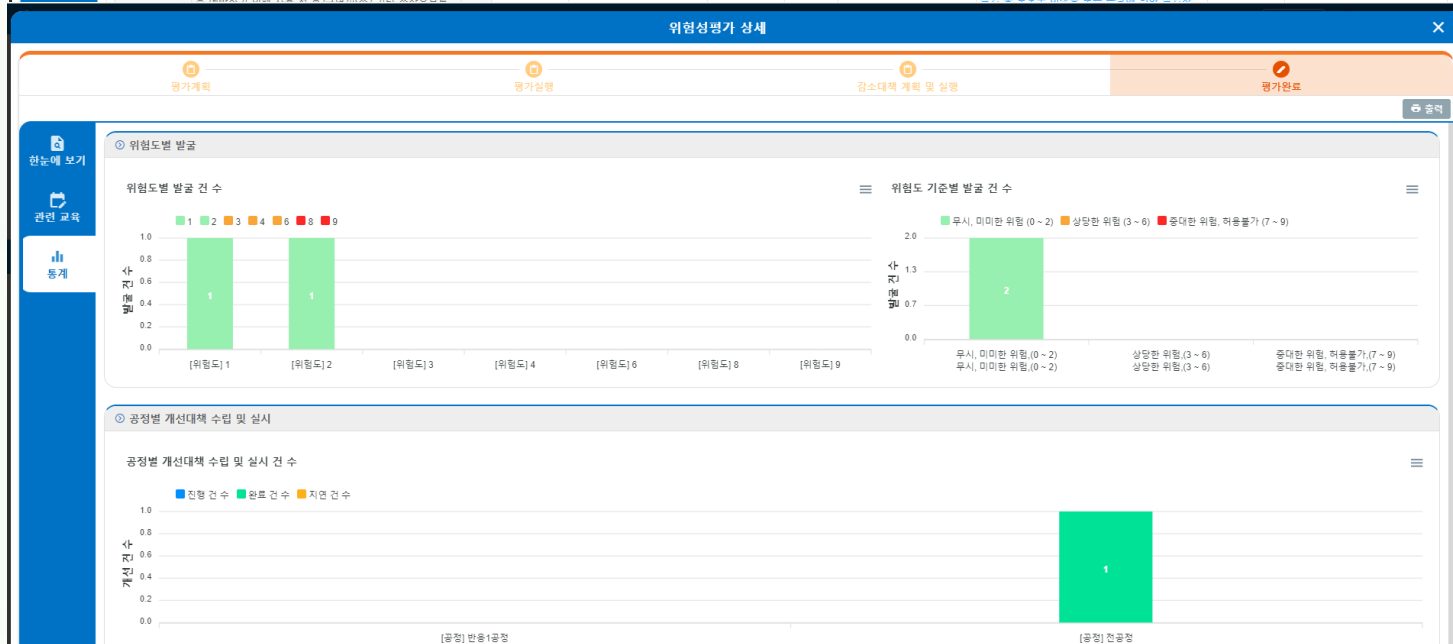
위험성평가 상세

평가계획
평가실행
감소대책 계획 및 실행
평가완료

출력

한눈에 보기
관련 교육
통계

위험도별 발굴

위험도별 발굴 건 수

1 2 3 4 6 8 9

발굴 건 수

1.0
0.8
0.6
0.4
0.2
0.0

1
1

[위험도] 1
[위험도] 2
[위험도] 3
[위험도] 4
[위험도] 6
[위험도] 8
[위험도] 9

위험도 기준별 발굴 건 수

무시, 미미한 위험 (0 ~ 2)
상당한 위험 (3 ~ 6)
중대한 위험, 허용불가 (7 ~ 9)

발굴 건 수

2.0
1.3
0.7
0.0

2

무시, 미미한 위험,(0 ~ 2)
무시, 미미한 위험,(0 ~ 2)
상당한 위험,(3 ~ 6)
상당한 위험,(3 ~ 6)
중대한 위험, 허용불가,(7 ~ 9)
중대한 위험, 허용불가,(7 ~ 9)

공정별 개선대책 수립 및 실시

공정별 개선대책 수립 및 실시 건 수

진행 건 수
완료 건 수
지연 건 수

개선 건 수

1.0
0.8
0.6
0.4
0.2
0.0

1

[공정] 반응1공정
[공정] 전공정